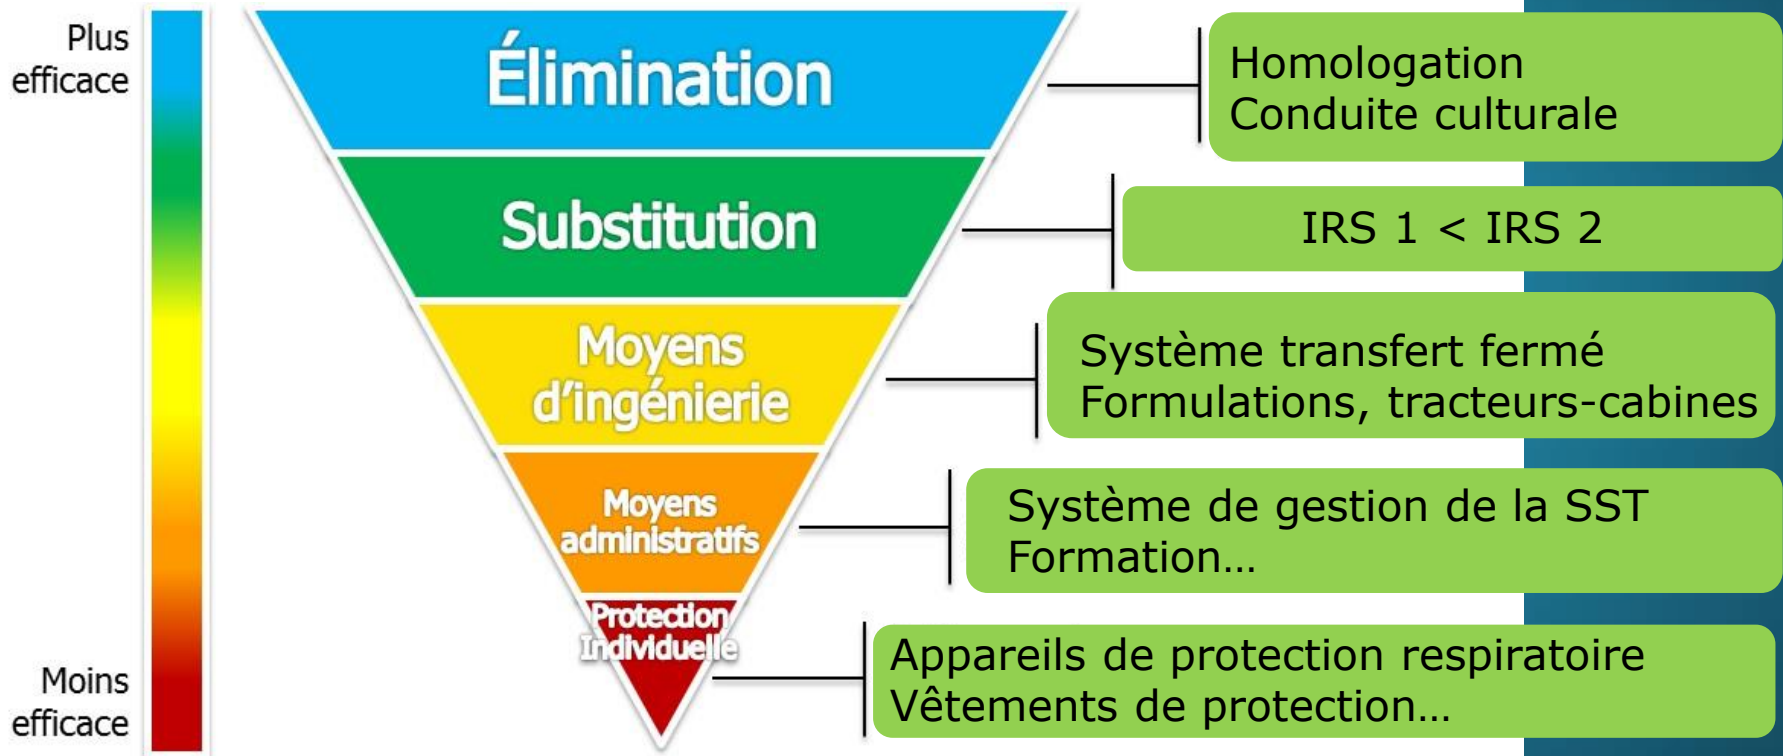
Plus efficace

Moins efficace

Élimination

Substitution

Moyens d'ingénierie

Moyens administratifs

Protection Individuelle

Homologation
Conduite culturale

IRS 1 < IRS 2

Système transfert fermé
Formulations, tracteurs-cabines

Système de gestion de la SST
Formation…

Appareils de protection respiratoire
Vêtements de protection…